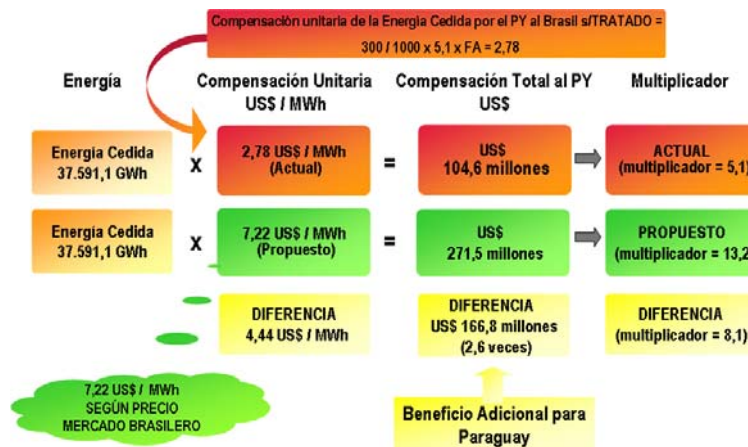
Compensación unitaria de la Energía Cedida por el PY al Brasil s/TRATADO = 300 / 1000 x 5,1 x FA = 2,78

Energía

Compensación Unitaria US$ / MWh

Compensación Total al PY US$

Multiplicador

Energía Cedida 37.591,1 GWh

X

2,78 US$ / MWh (Actual)

=

US$ 104,6 millones

ACTUAL (multiplicador = 5,1)

Energía Cedida 37.591,1 GWh

X

7,22 US$ / MWh (Propuesto)

=

US$ 271,5 millones

PROPUESTO (multiplicador = 13,2)

DIFERENCIA 4,44 US$ / MWh

DIFERENCIA US$ 166,8 millones (2,6 veces)

DIFERENCIA (multiplicador = 8,1)

7,22 US$ / MWh SEGÚN PRECIO MERCADO BRASILERO

Beneficio Adicional para Paraguay